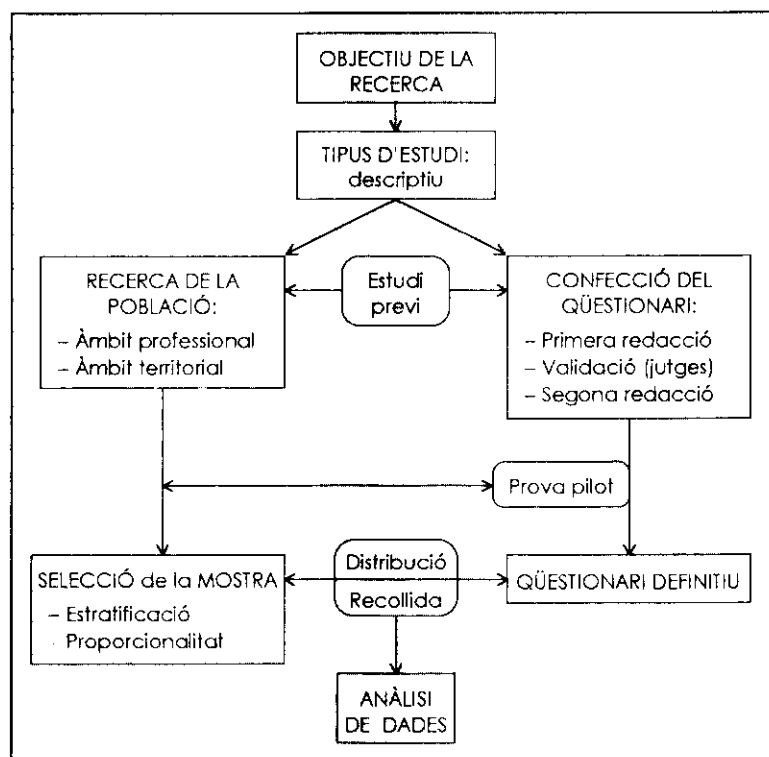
OBJECTIU DE LA RECERCA

TIPUS D'ESTUDI: descriptiu

RECERCA DE LA POBLACIÓ:
– Àmbit professional
– Àmbit territorial

Estudi previ

CONFECCIÓ DEL QÜESTIONARI:
– Primera redacció
– Validació (jutges)
– Segona redacció

Prova pilot

SELECCIÓ de la MOSTRA
– Estratificació
· Proporcionalitat

Distribució
Recollida

QÜESTIONARI DEFINITIU

ANÀLISI DE DADES